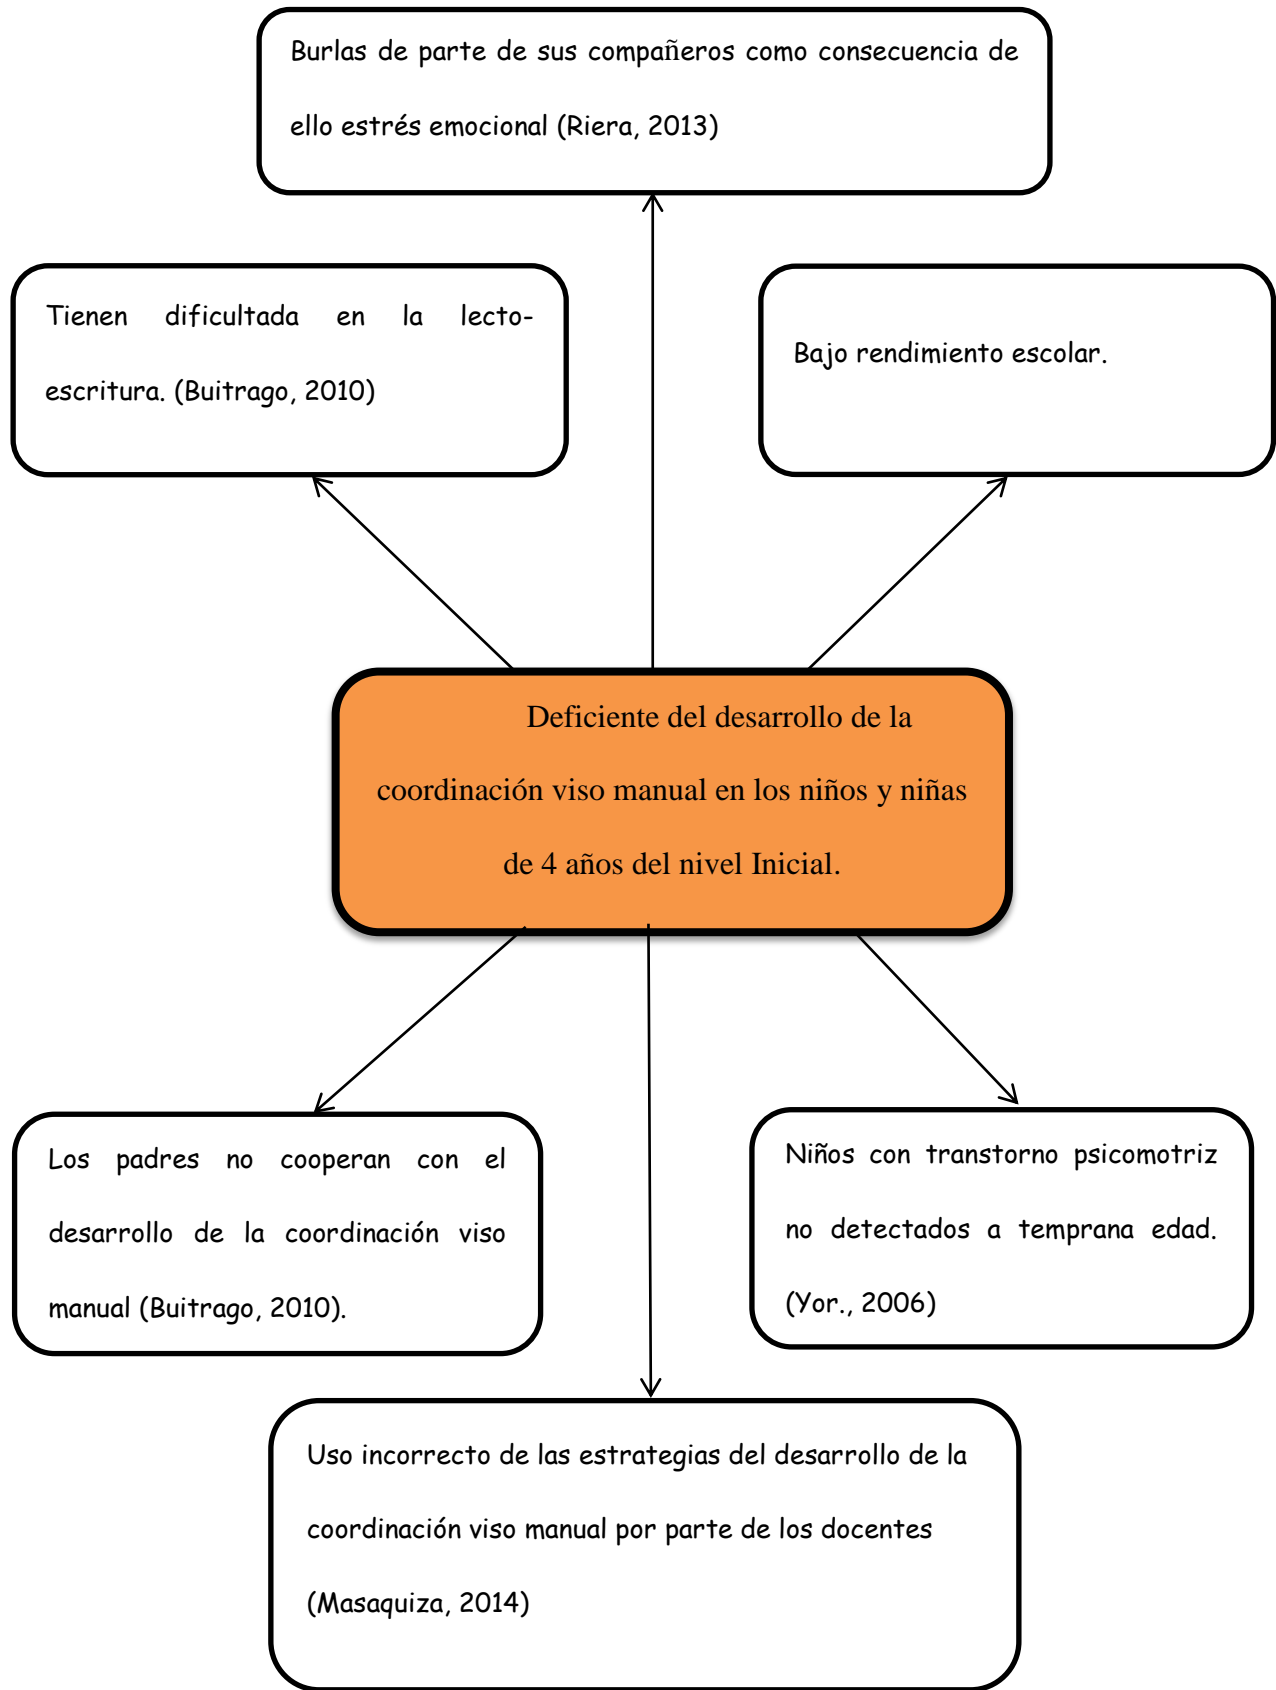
Burlas de parte de sus compañeros como consecuencia de ello estrés emocional (Riera, 2013)

Tienen dificultada en la lecto-escritura. (Buitrago, 2010)

Bajo rendimiento escolar.

Deficiente del desarrollo de la coordinación viso manual en los niños y niñas de 4 años del nivel Inicial.

Los padres no cooperan con el desarrollo de la coordinación viso manual (Buitrago, 2010).

Niños con transtorno psicomotriz no detectados a temprana edad. (Yor., 2006)

Uso incorrecto de las estrategias del desarrollo de la coordinación viso manual por parte de los docentes (Masaquiza, 2014)